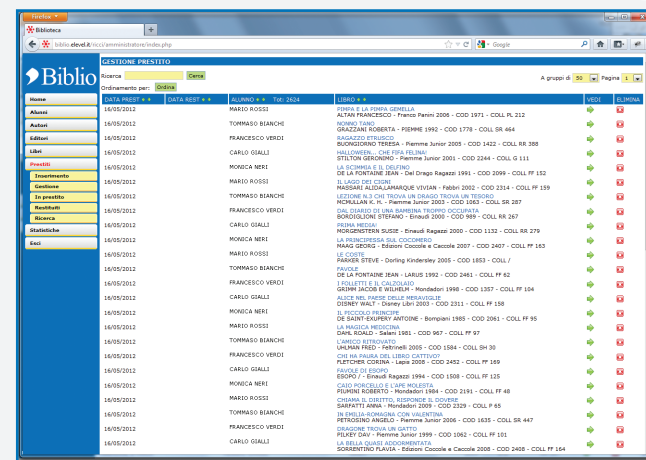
Firefox
Biblioteca
biblio.elevel.it/iscci/amministratore/index.php
Google

Biblio

Home
Alunni
Autori
Editori
Libri
Prestiti
Inserimento
Gestione
In prestito
Restituiti
Ricerca
Statistiche
Esci

GESTIONE PRESTITO
Ricerca Cerca
Ordinamento per: Ordina
A gruppi di 50 Pagina 1

| DATA PREST | DATA REST | ALUNNO • Tot.: 2624 | LIBRO | VEDI | ELIMINA |
|---|---|---|---|---|---|
| 16/05/2012 | | MARIO ROSSI | PIMPA E LA PIMPA GEMELLA ALTAN FRANCESCO - Franco Panini 2006 - COD 1971 - COLL PL 212 | | |
| 16/05/2012 | | TOMMASO BIANCHI | NONNO TANO GRAZZANI ROBERTA - PIEMME 1992 - COD 1778 - COLL SR 464 | | |
| 16/05/2012 | | FRANCESCO VERDI | RAGAZZO ETRUSCO BUONGIORNO TERESA - Piemme Junior 2005 - COD 1422 - COLL RR 388 | | |
| 16/05/2012 | | CARLO GIALLI | HALLOWEEN... CHE FIFA FELINA! STILTON GERONIMO - Piemme Junior 2001 - COD 2244 - COLL G 111 | | |
| 16/05/2012 | | MONICA NERI | LA SCIMMIA E IL DELFINO DE LA FONTAINE JEAN - Del Drago Ragazzi 1991 - COD 2099 - COLL FF 152 | | |
| 16/05/2012 | | MARIO ROSSI | IL LAGO DEI CIGNI MASSARI ALIDA,LAMARQUE VIVIAN - Fabbri 2002 - COD 2314 - COLL FF 159 | | |
| 16/05/2012 | | TOMMASO BIANCHI | LEZIONE N.3 CHI TROVA UN DRAGO TROVA UN TESORO MCMULLAN K. H. - Piemme Junior 2003 - COD 1063 - COLL SR 287 | | |
| 16/05/2012 | | FRANCESCO VERDI | DAL DIARIO DI UNA BAMBINA TROPPO OCCUPATA BORDIGLIONI STEFANO - Einaudi 2000 - COD 989 - COLL RR 267 | | |
| 16/05/2012 | | CARLO GIALLI | PRIMA MEDIA! MORGENSTERN SUSIE - Einaudi Ragazzi 2000 - COD 1132 - COLL RR 279 | | |
| 16/05/2012 | | MONICA NERI | LA PRINCIPESSA SUL COCOMERO MAAG GEORG - Edizioni Coccole e Caccole 2007 - COD 2407 - COLL FF 163 | | |
| 16/05/2012 | | MARIO ROSSI | LE COSTE PARKER STEVE - Dorling Kindersley 2005 - COD 1853 - COLL / | | |
| 16/05/2012 | | TOMMASO BIANCHI | FAVOLE DE LA FONTAINE JEAN - LARUS 1992 - COD 2461 - COLL FF 62 | | |
| 16/05/2012 | | FRANCESCO VERDI | I FOLLETTI E IL CALZOLAIO GRIMM JACOB E WILHELM - Mondadori 1998 - COD 1357 - COLL FF 104 | | |
| 16/05/2012 | | CARLO GIALLI | ALICE NEL PAESE DELLE MERAVIGLIE DISNEY WALT - Disney Libri 2003 - COD 2311 - COLL FF 158 | | |
| 16/05/2012 | | MONICA NERI | IL PICCOLO PRINCIPE DE SAINT-EXUPERY ANTOINE - Bompiani 1985 - COD 2061 - COLL FF 95 | | |
| 16/05/2012 | | MARIO ROSSI | LA MAGICA MEDICINA DAHL ROALD - Salani 1981 - COD 967 - COLL FF 97 | | |
| 16/05/2012 | | TOMMASO BIANCHI | L'AMICO RITROVATO UHLMAN FRED - Feltrinelli 2005 - COD 1584 - COLL SH 30 | | |
| 16/05/2012 | | FRANCESCO VERDI | CHI HA PAURA DEL LIBRO CATTIVO? FLETCHER CORINA - Lapis 2008 - COD 2452 - COLL FF 169 | | |
| 16/05/2012 | | CARLO GIALLI | FAVOLE DI ESOPO ESOPO / - Einaudi Ragazzi 1994 - COD 1508 - COLL FF 125 | | |
| 16/05/2012 | | MONICA NERI | CAIO PORCELLO E L'APE MOLESTA PIUMINI ROBERTO - Mondadori 1984 - COD 2191 - COLL FF 48 | | |
| 16/05/2012 | | MARIO ROSSI | CHIAMA IL DIRITTO, RISPONDE IL DOVERE SARFATTI ANNA - Mondadori 2009 - COD 2329 - COLL P 65 | | |
| 16/05/2012 | | TOMMASO BIANCHI | IN EMILIA-ROMAGNA CON VALENTINA PETROSINO ANGELO - Piemme Junior 2006 - COD 1635 - COLL SR 447 | | |
| 16/05/2012 | | FRANCESCO VERDI | DRAGONE TROVA UN GATTO PILKEY DAV - Piemme Junior 1999 - COD 1062 - COLL FF 101 | | |
| 16/05/2012 | | CARLO GIALLI | LA BELLA QUASI ADDORMENTATA SORRENTINO FLAVIA - Edizioni Coccole e Caccole 2008 - COD 2408 - COLL FF 164 | | |